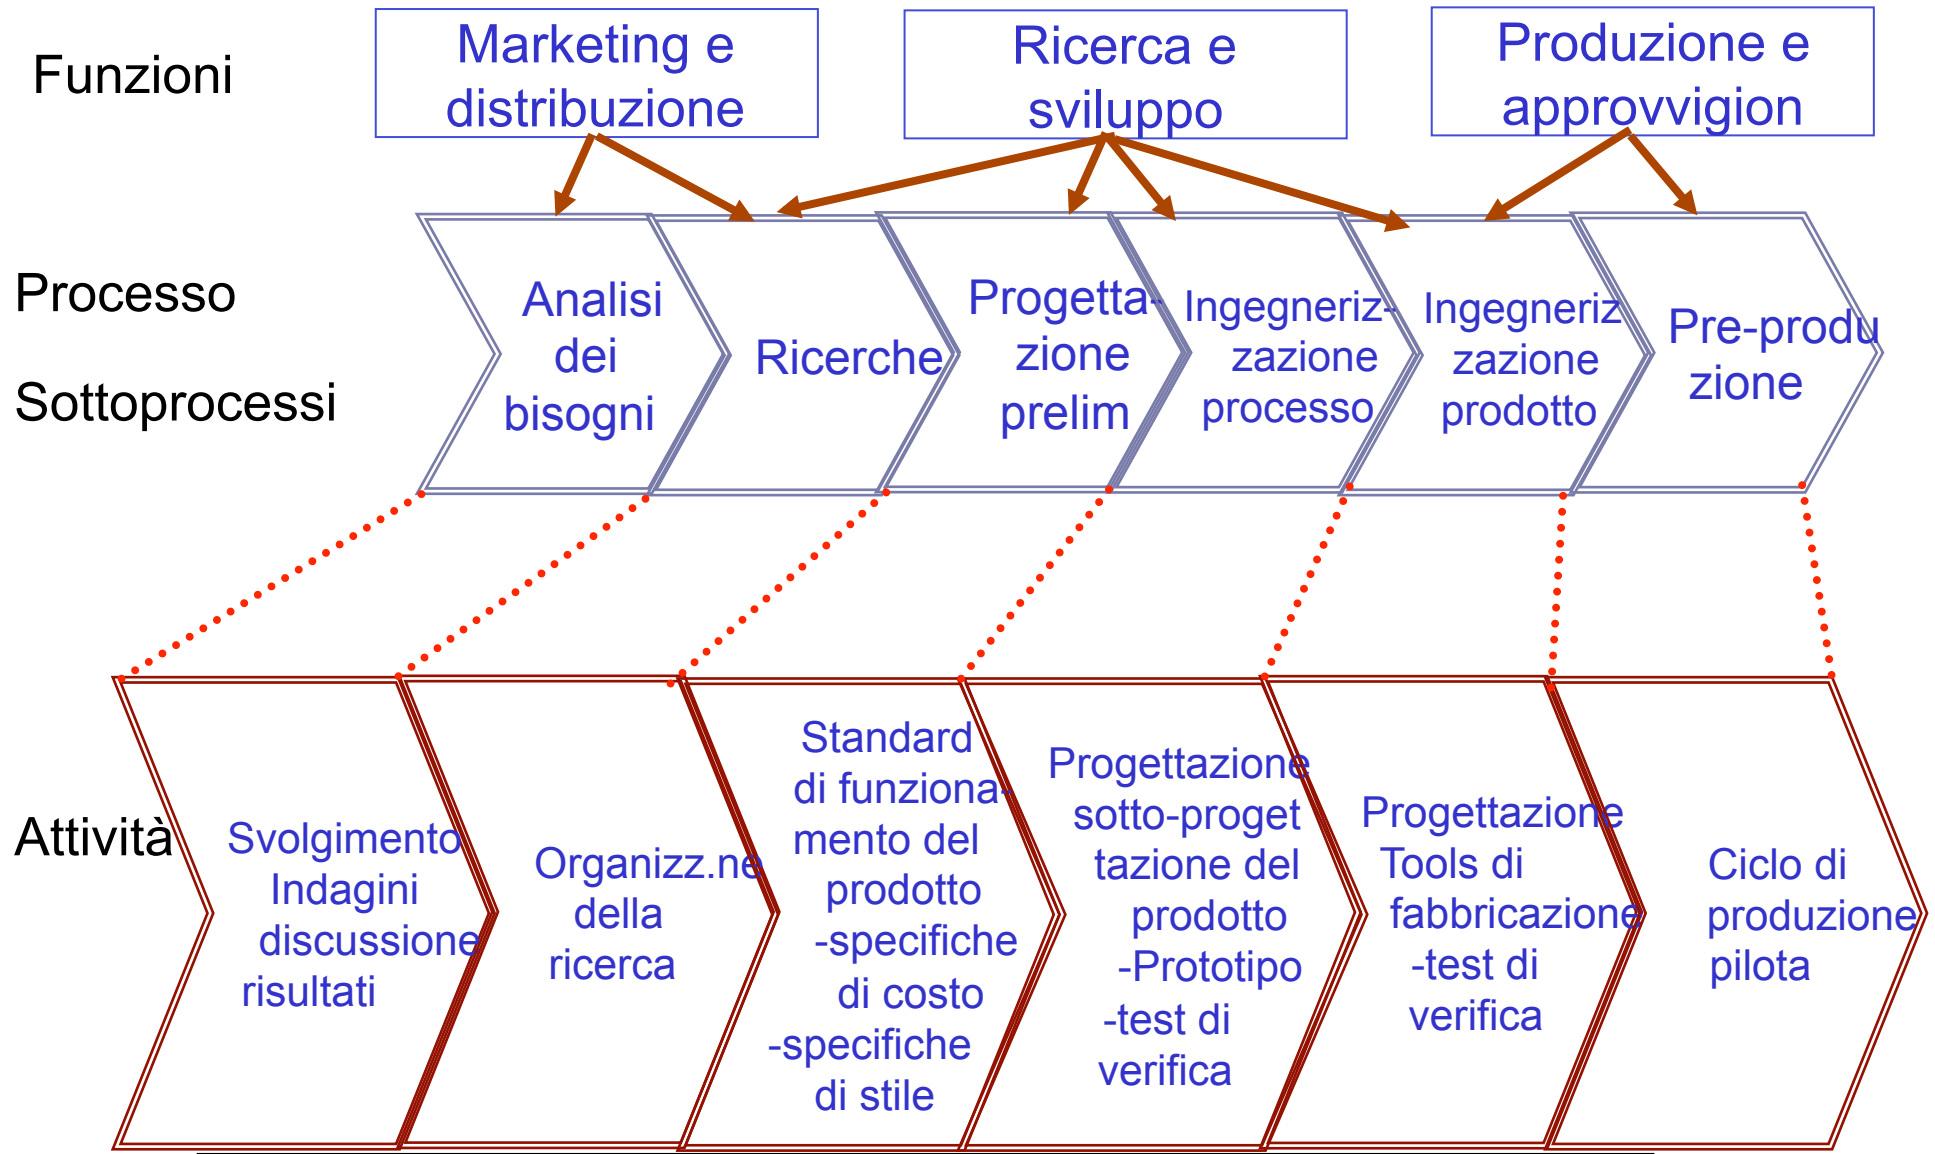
Funzioni

Marketing e distribuzione

Ricerca e sviluppo

Produzione e approvvigion

Processo

Sottoprocessi

Analisi dei bisogni

Ricerche

Progettazione prelim

Ingegnerizzazione processo

Ingegnerizzazione prodotto

Pre-produzione

Attività

Svolgimento Indagini discussione risultati

Organizz.ne della ricerca

Standard di funzionamento del prodotto -specifiche di costo -specifiche di stile

Progettazione sotto-progettazione del prodotto -Prototipo -test di verifica

Progettazione Tools di fabbricazione -test di verifica

Ciclo di produzione pilota